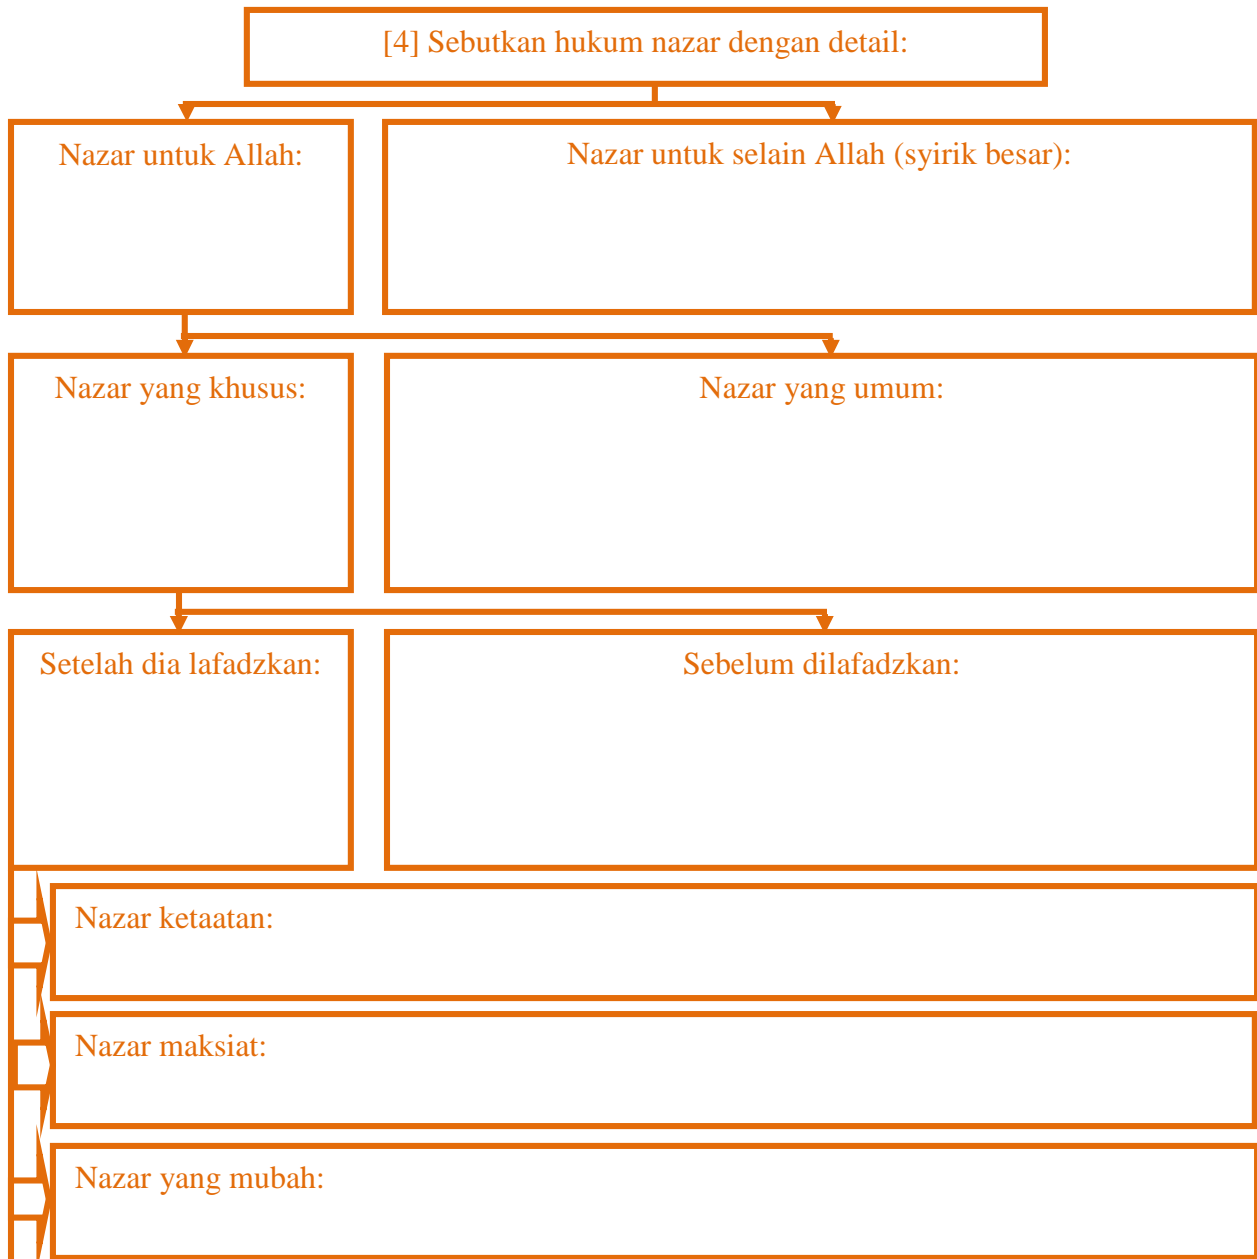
[4] Sebutkan hukum nazar dengan detail:

Nazar untuk Allah:

Nazar untuk selain Allah (syirik besar):

Nazar yang khusus:

Nazar yang umum:

Setelah dia lafadzkan:

Sebelum dilafadzkan:

Nazar ketaatan:

Nazar maksiat:

Nazar yang mubah: